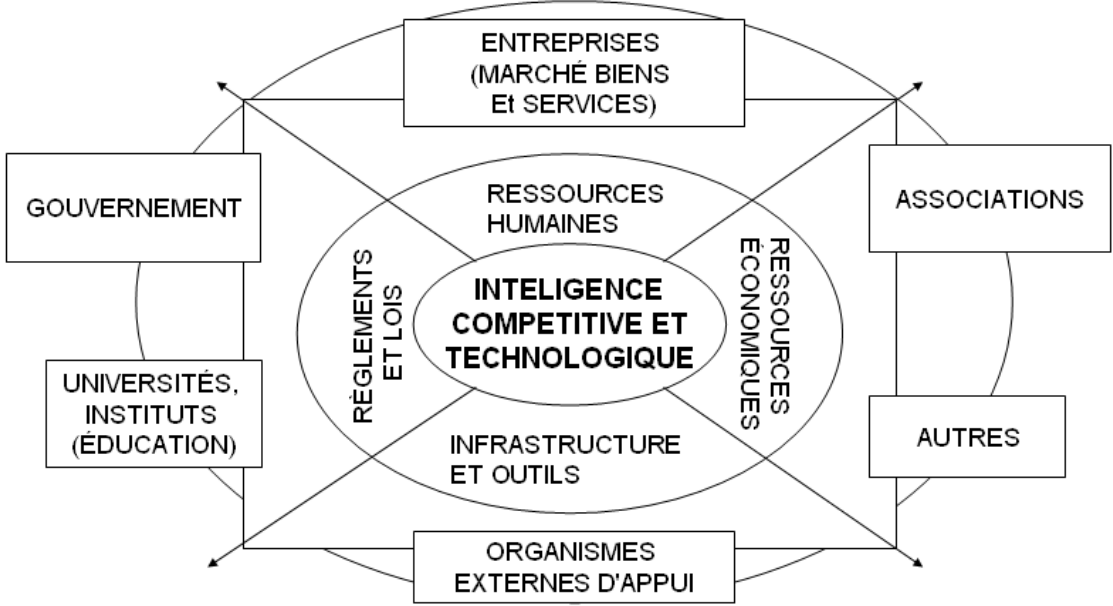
ENTREPRISES (MARCHÉ BIENS Et SERVICES)

GOUVERNEMENT

ASSOCIATIONS

RESSOURCES HUMAINES

RÈGLEMENTS ET LOIS

INTELIGENCE COMPETITIVE ET TECHNOLOGIQUE

RESSOURCES ÉCONOMIQUES

UNIVERSITÉS, INSTITUTS (ÉDUCATION)

INFRASTRUCTURE ET OUTILS

AUTRES

ORGANISMES EXTERNES D'APPUI